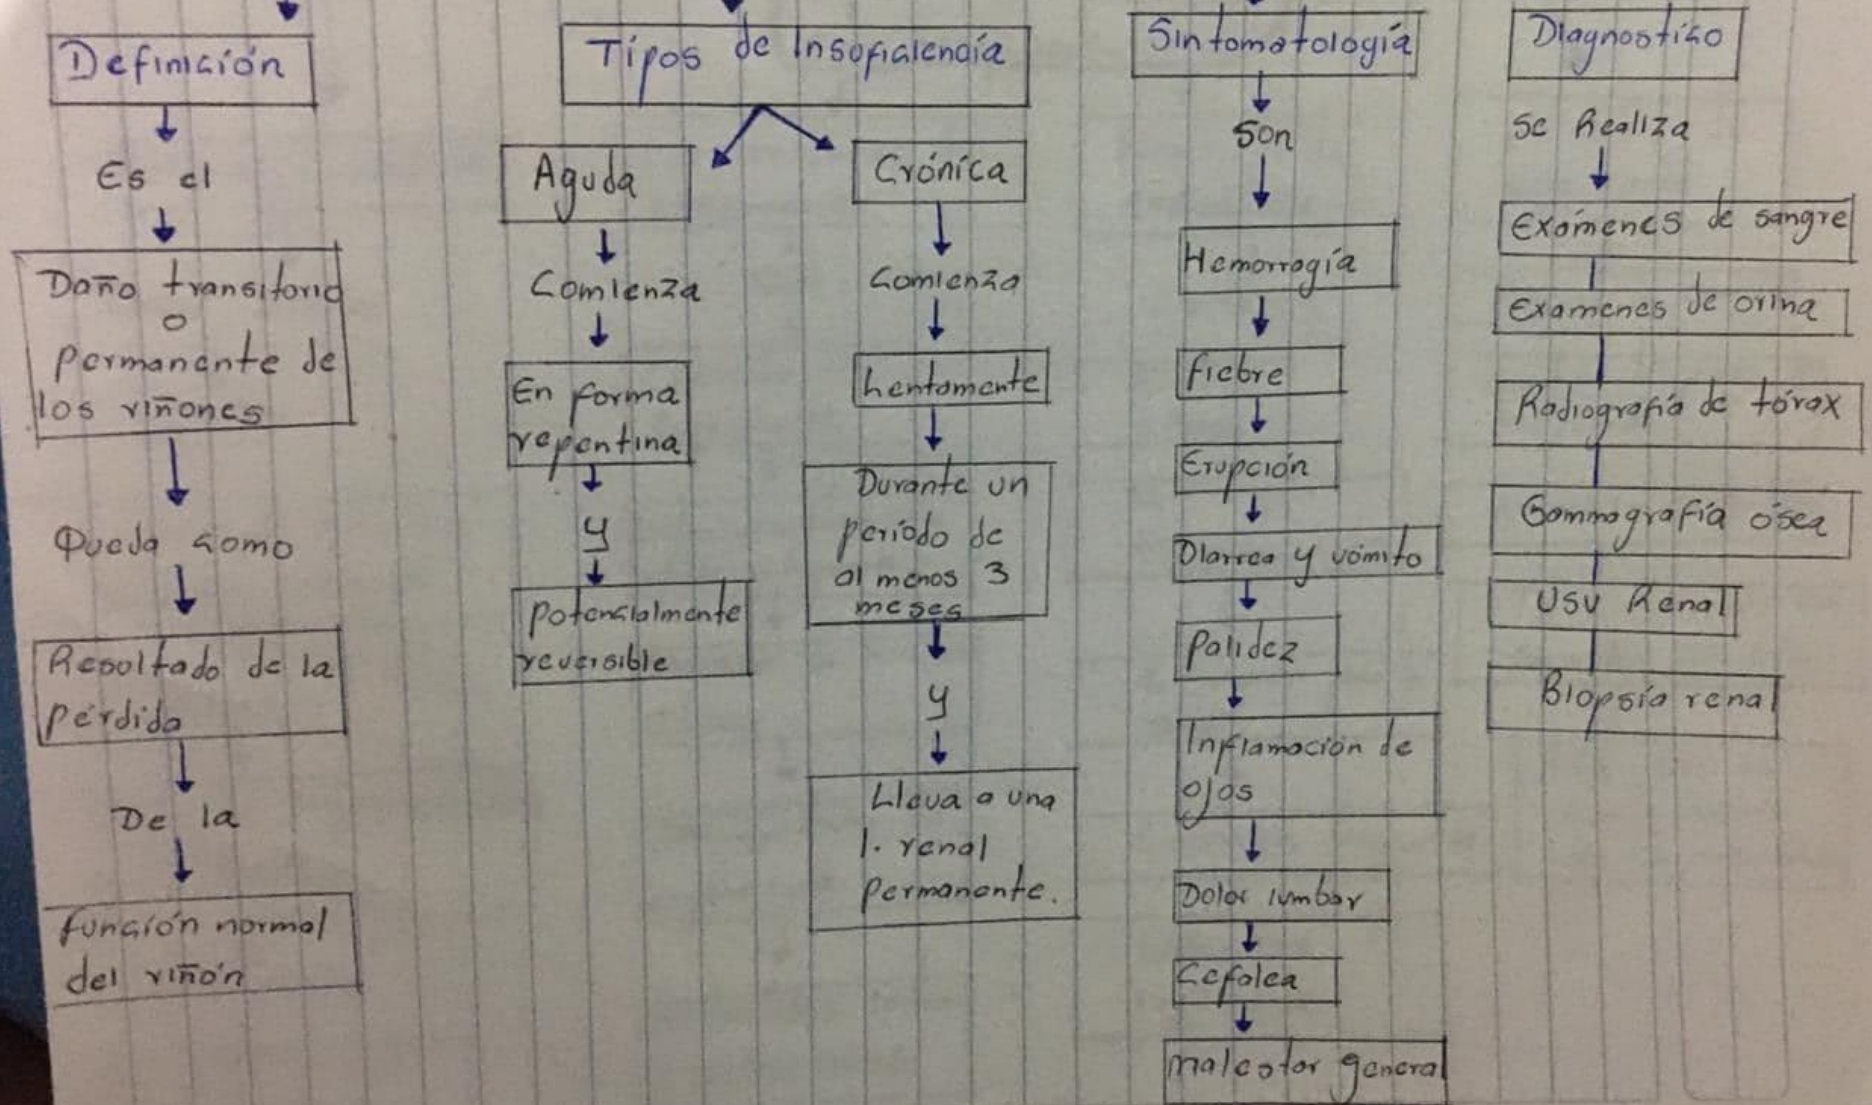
Definición

Es el

Daño transitorio o permanente de los riñones

Queda como

Resultado de la perdida

De la

función normal del riñón

Tipos de Insuficiencia

Aguda

Comienza

En forma repentina

y

potencialmente reversible

Crónica

Comienza

Lentamente

Durante un periodo de al menos 3 meses

y

Lleva a una I. renal permanente.

Sintomatología

Son

Hemorragia

fiebre

Erupción

Diarrea y vómito

Palidez

Inflamación de ojos

Dolor lumbar

Cefalea

malestar general

Diagnostico

Se Realiza

Examenes de sangre

Examenes de orina

Radiografía de tórax

Gammagrafía ósea

Usu Renal

Biopsia renal